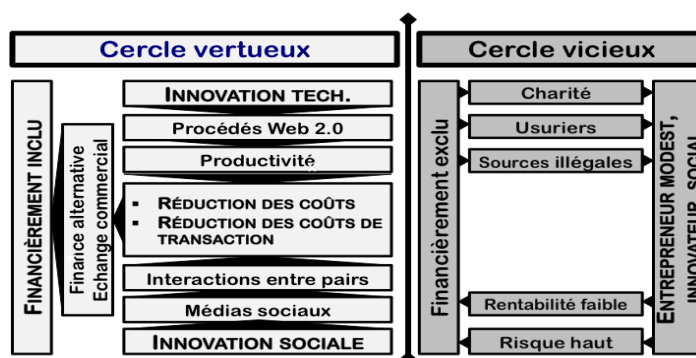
Cercle vertueux

Cercle vicieux

FINANCIÈREMENT INCLU

Finance alternative
Echange commercial

INNOVATION TECH.

Procédés Web 2.0

Productivité

- RÉDUCTION DES COÛTS
- RÉDUCTION DES COÛTS DE TRANSACTION

Interactions entre pairs

Médias sociaux

INNOVATION SOCIALE

Financièrement exclu

Charité

Usuriers

Sources illégales

Rentabilité faible

Risque haut

ENTREPRENEUR MODEST, INNOVATEUR SOCIAL